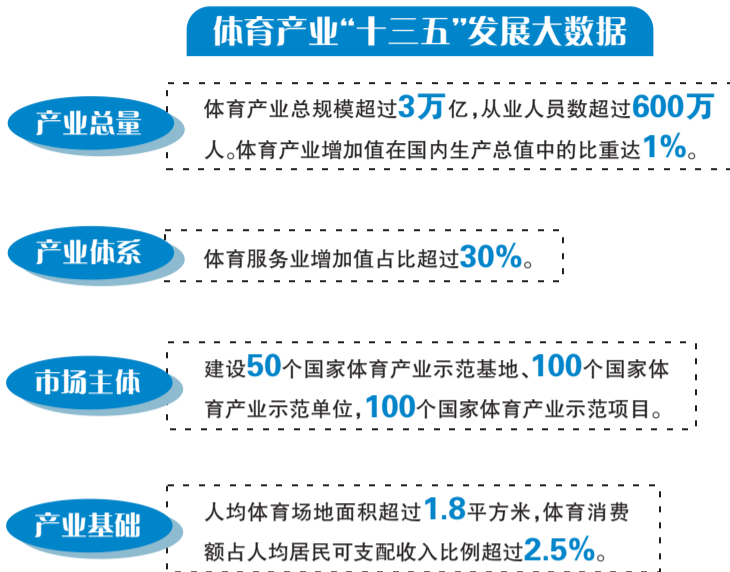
体育产业“十三五”发展大数据

产业总量

体育产业总规模超过3万亿，从业人员数超过600万人。体育产业增加值在国内生产总值中的比重达1%。

产业体系

体育服务业增加值占比超过30%。

市场主体

建设50个国家体育产业示范基地、100个国家体育产业示范单位，100个国家体育产业示范项目。

产业基础

人均体育场地面积超过1.8平方米，体育消费额占人均居民可支配收入比例超过2.5%。